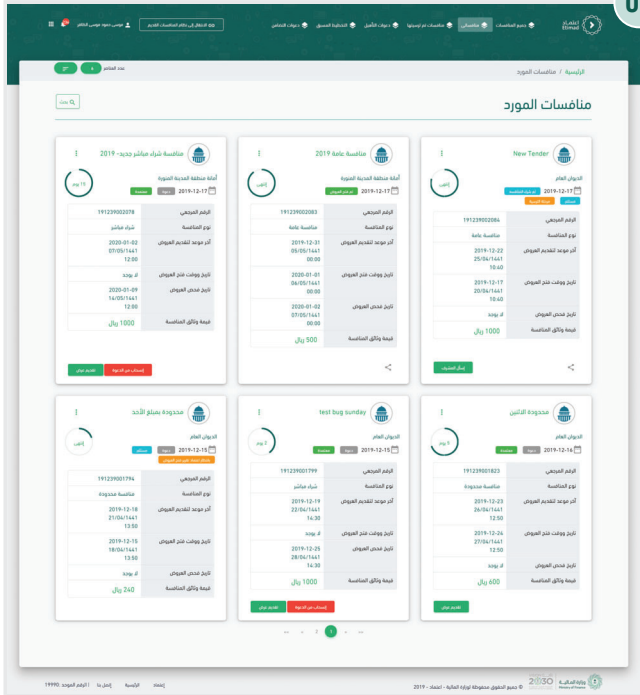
اعتماد Etimad

منافسات

جميع المنافسات

منافسات تم ترسيتها

دعوات التأهيل

التخطيط المسبق

دعوات الانضمام

الانتقال إلى نظام المنافسات القديم

موسى محمود موسى الطاهر

الرئيسية / منافسات المورد

عدد العناصر

منافسات المورد

بحث

New Tender

الديوان العام

2019-12-17

إلغاء

| الرقم المرجعي | 191239002086 |
|---|---|
| نوع المنافسة | منافسة عامة |
| آخر موعد لتقديم العروض | 2019-12-22 25/04/1441 10:40 |
| تاريخ ووقت فتح العروض | 2019-12-17 20/04/1441 10:40 |
| تاريخ فحص العروض | لا يوجد |
| قيمة وثائق المنافسة | 1000 ريال |

إرسال العروض

منافسة عامة 2019

أمانة منطقة المدينة المنورة

2019-12-17

إلغاء

| الرقم المرجعي | 191239002083 |
|---|---|
| نوع المنافسة | منافسة عامة |
| آخر موعد لتقديم العروض | 2019-12-31 05/05/1441 00:00 |
| تاريخ ووقت فتح العروض | 2020-01-01 06/05/1441 00:00 |
| تاريخ فحص العروض | 2020-01-02 07/05/1441 00:00 |
| قيمة وثائق المنافسة | 500 ريال |

منافسة شراء مباشر جديد - 2019

أمانة منطقة المدينة المنورة

2019-12-17

15 يوم

| الرقم المرجعي | 191239002078 |
|---|---|
| نوع المنافسة | شراء مباشر |
| آخر موعد لتقديم العروض | 2020-01-02 07/05/1441 12:00 |
| تاريخ ووقت فتح العروض | لا يوجد |
| تاريخ فحص العروض | 2020-01-09 14/05/1441 12:00 |
| قيمة وثائق المنافسة | 1000 ريال |

إنسحاب من الدعوة

تقديم عرض

محدودة الاثنين

الديوان العام

2019-12-16

5 يوم

| الرقم المرجعي | 191239001823 |
|---|---|
| نوع المنافسة | منافسة محدودة |
| آخر موعد لتقديم العروض | 2019-12-23 26/04/1441 12:50 |
| تاريخ ووقت فتح العروض | 2019-12-24 27/04/1441 12:50 |
| تاريخ فحص العروض | لا يوجد |
| قيمة وثائق المنافسة | 600 ريال |

تقديم عرض

test bug sunday

الديوان العام

2019-12-15

2 يوم

| الرقم المرجعي | 191239001799 |
|---|---|
| نوع المنافسة | شراء مباشر |
| آخر موعد لتقديم العروض | 2019-12-19 22/04/1441 16:30 |
| تاريخ ووقت فتح العروض | لا يوجد |
| تاريخ فحص العروض | 2019-12-25 28/04/1441 16:30 |
| قيمة وثائق المنافسة | 1000 ريال |

إنسحاب من الدعوة

تقديم عرض

محدودة بمبلغ الأحد

الديوان العام

2019-12-15

إلغاء

| الرقم المرجعي | 191239001794 |
|---|---|
| نوع المنافسة | منافسة محدودة |
| آخر موعد لتقديم العروض | 2019-12-18 21/04/1441 13:50 |
| تاريخ ووقت فتح العروض | 2019-12-15 18/04/1441 13:50 |
| تاريخ فحص العروض | لا يوجد |
| قيمة وثائق المنافسة | 240 ريال |

1 2

وزارة المالية Ministry of Finance

2030

جميع الحقوق محفوظة لوزارة المالية - اعتماد - 2019 ©

إعتماد  الرئيسية  إتصل بنا  | الرقم الموحد: 19990